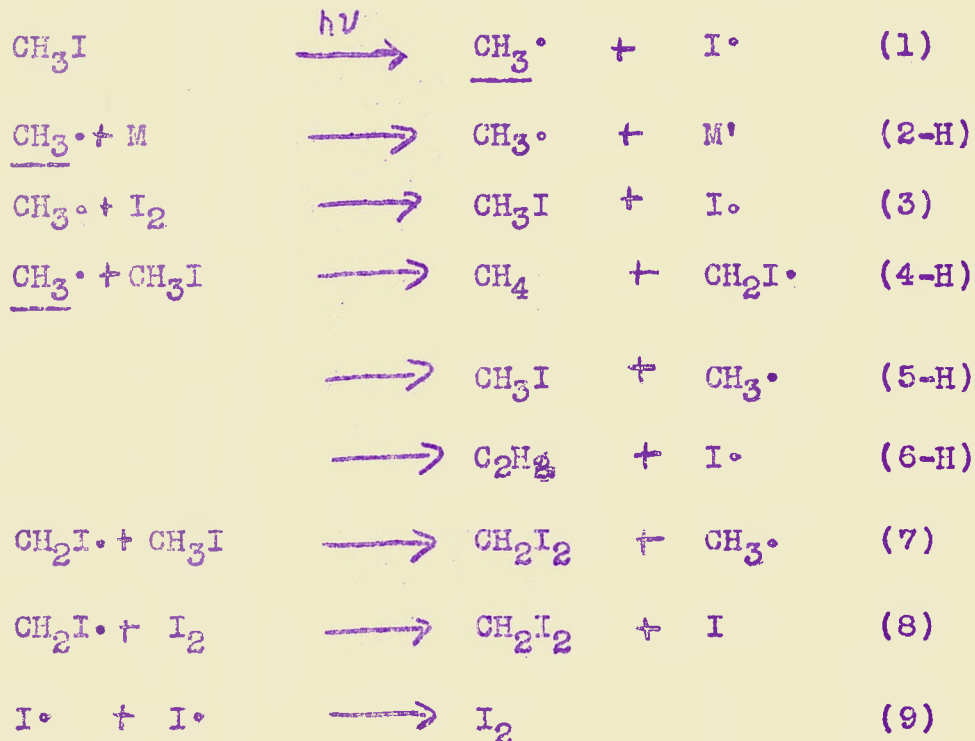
$CH_3I \xrightarrow{h\nu} CH_3\cdot + I\cdot$ (1)

$CH_3\cdot + M \longrightarrow CH_3\circ + M'$ (2-H)

$CH_3\circ + I_2 \longrightarrow CH_3I + I\circ$ (3)

$CH_3\cdot + CH_3I \longrightarrow CH_4 + CH_2I\cdot$ (4-H)

$\longrightarrow CH_3I + CH_3\cdot$ (5-H)

$\longrightarrow C_2H_6 + I\circ$ (6-H)

$CH_2I\cdot + CH_3I \longrightarrow CH_2I_2 + CH_3\cdot$ (7)

$CH_2I\cdot + I_2 \longrightarrow CH_2I_2 + I$ (8)

$I\cdot + I\cdot \longrightarrow I_2$ (9)